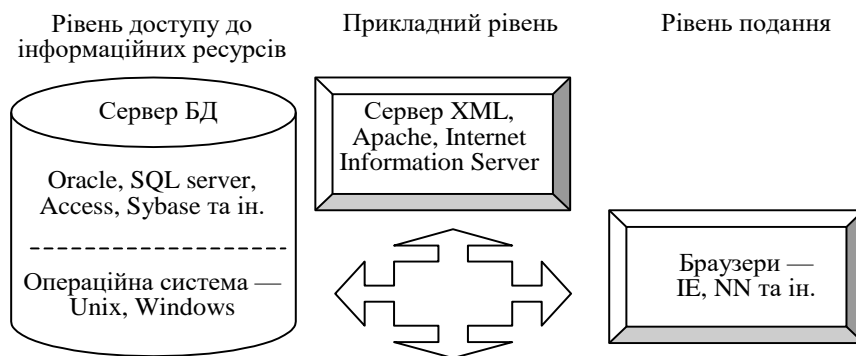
Рівень доступу до інформаційних ресурсів

Прикладний рівень

Рівень подання

Сервер БД

Oracle, SQL server, Access, Sybase та ін.

Операційна система — Unix, Windows

Сервер XML, Apache, Internet Information Server

Браузери — IE, NN та ін.